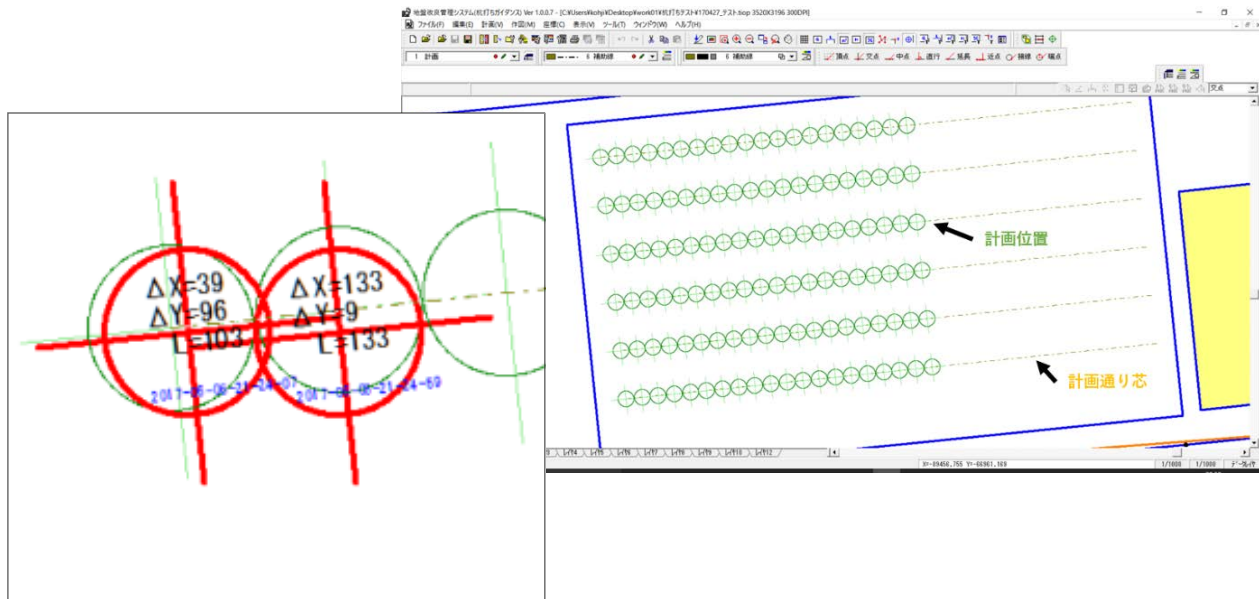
地盤改良管理システム(杭打ちガイダンス) Ver 1.0.0.7 - [C:¥Users¥kohji¥Desktop¥work01¥杭打ちテスト¥170427_テスト.tsop 3520X3196 300DPI]

ファイル(F) 編集(E) 計画(V) 作図(M) 座標(C) 表示(V) ツール(T) ウィンドウ(W) ヘルプ(H)

1 計画

0 補助線

0 補助線

頂点 交点 中点 直行 延長 送点 接線 端点

交点

ΔX=39
ΔY=96
L=103

ΔX=133
ΔY=9
L=133

2017-06-06-21-24-07

2017-06-06-21-24-69

計画位置

計画通り芯

レイヤ4 レイヤ5 レイヤ6 レイヤ7 レイヤ8 レイヤ9 レイヤ10 レイヤ11 レイヤ12

X=-89456.755 Y=-66961.169

1/1000 1/1000